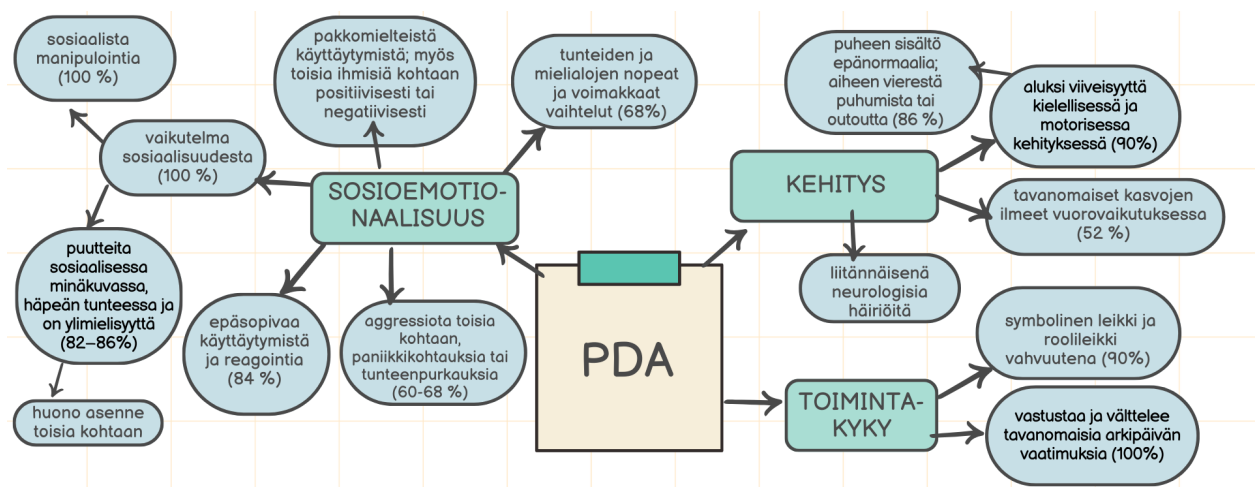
PDA

SOSIOEMOTIONAALISUUS

sosiaalista manipulointia (100 %)

vaikutelma sosiaalisuudesta (100 %)

pakkomielteistä käyttäytymistä; myös toisia ihmisiä kohtaan positiivisesti tai negatiivisesti

tunteiden ja mielialojen nopeat ja voimakkaat vaihtelut (68%)

puutteita sosiaalisessa minäkuvassa, häpeän tunteessa ja on ylimielisyyttä (82–86%)

huono asenne toisia kohtaan

epäsopivaa käyttäytymistä ja reagointia (84 %)

aggressiota toisia kohtaan, paniikkikohtauksia tai tunteenpurkauksia (60-68 %)

KEHITYS

puheen sisältö epänormaalia; aiheen vierestä puhumista tai outoutta (86 %)

aluksi viiveisyyttä kielellisessä ja motorisessa kehityksessä (90%)

tavanomaiset kasvojen ilmeet vuorovaikutuksessa (52 %)

liitännäisenä neurologisia häiriöitä

TOIMINTAKYKY

symbolinen leikki ja roolileikki vahvuutena (90%)

vastustaa ja välttelee tavanomaisia arkipäivän vaatimuksia (100%)